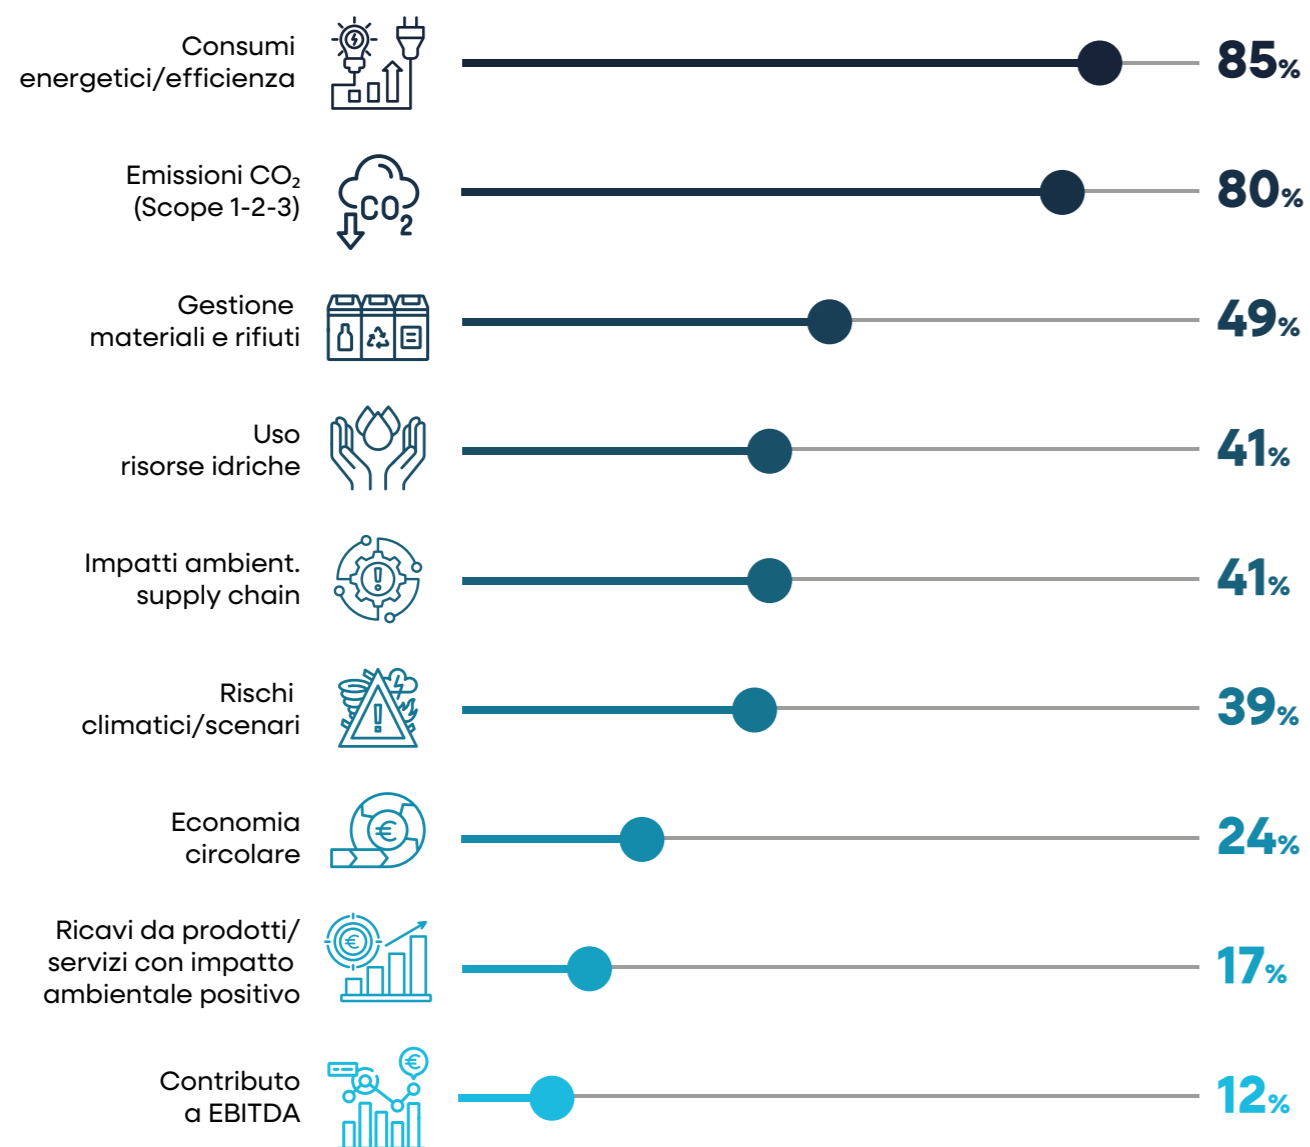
Consumi energetici/efficienza 85%

Emissioni $CO_2$ (Scope 1-2-3) $CO_2$ 80%

Gestione materiali e rifiuti 49%

Uso risorse idriche 41%

Impatti ambient. supply chain 41%

Rischi climatici/scenari 39%

Economia circolare 24%

Ricavi da prodotti/ servizi con impatto ambientale positivo 17%

Contributo a EBITDA 12%